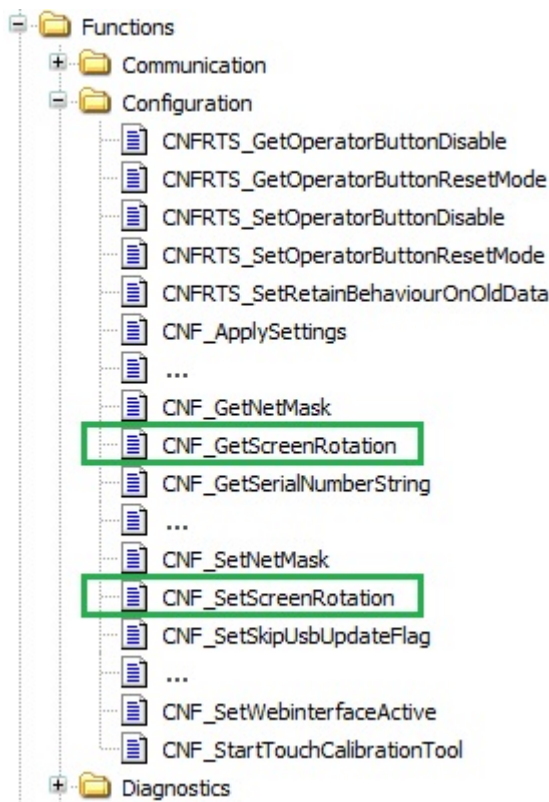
Functions
Communication
Configuration
CNFRTS_GetOperatorButtonDisable
CNFRTS_GetOperatorButtonResetMode
CNFRTS_SetOperatorButtonDisable
CNFRTS_SetOperatorButtonResetMode
CNFRTS_SetRetainBehaviourOnOldData
CNF_ApplySettings
...
CNF_GetNetMask
CNF_GetScreenRotation
CNF_GetSerialNumberString
...
CNF_SetNetMask
CNF_SetScreenRotation
CNF_SetSkipUsbUpdateFlag
...
CNF_SetWebinterfaceActive
CNF_StartTouchCalibrationTool
Diagnostics